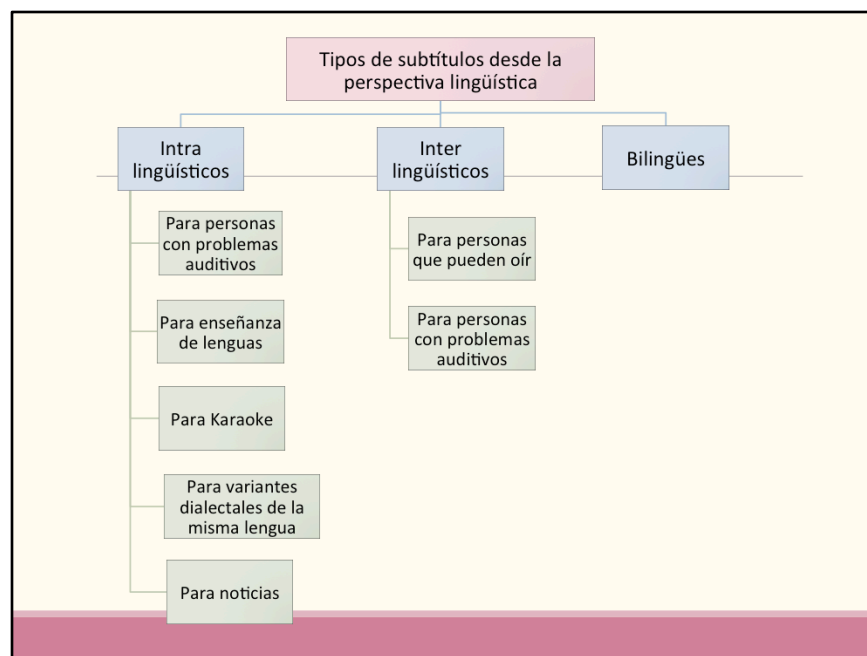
Tipos de subtítulos desde la perspectiva lingüística

Intra lingüísticos

Para personas con problemas auditivos

Para enseñanza de lenguas

Para Karaoke

Para variantes dialectales de la misma lengua

Para noticias

Inter lingüísticos

Para personas que pueden oír

Para personas con problemas auditivos

Bilingües